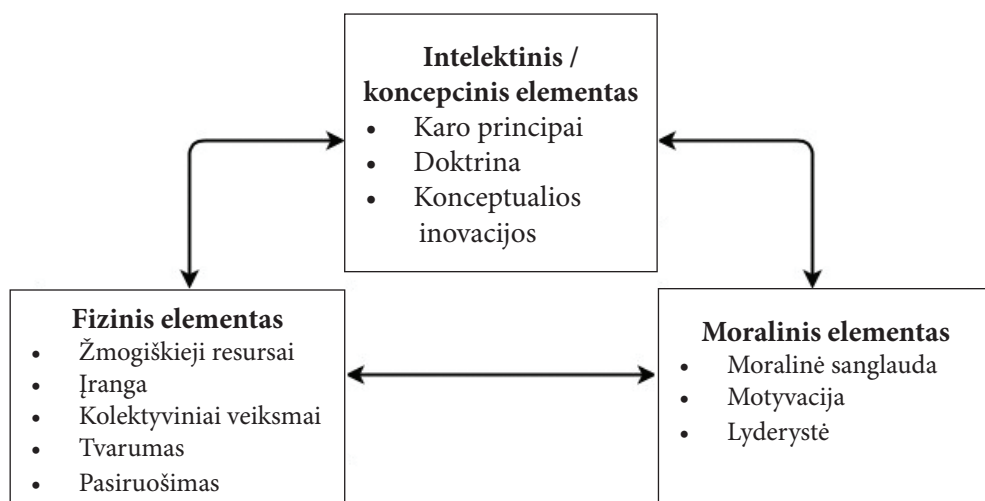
**Intelektinis / koncepcinis elementas**
- Karo principai
- Doktrina
- Konceptualios inovacijos

**Fizinis elementas**
- Žmogiškieji resursai
- Įranga
- Kolektyviniai veiksmai
- Tvarumas
- Pasiruošimas

**Moralinis elementas**
- Moralinė sanglauda
- Motyvacija
- Lyderystė